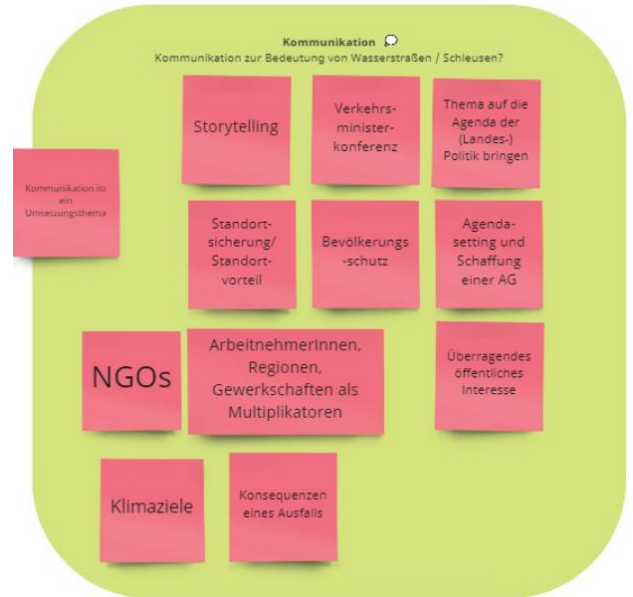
Kommunikation

Kommunikation zur Bedeutung von Wasserstraßen / Schleusen?

Kommunikation ist ein Umsetzungsthema

Storytelling

Verkehrsministerkonferenz

Thema auf die Agenda der (Landes-) Politik bringen

Standortsicherung/ Standortvorteil

Bevölkerungs-schutz

Agendasetting und Schaffung einer AG

NGOs

ArbeitnehmerInnen, Regionen, Gewerkschaften als Multiplikatoren

Überragendes öffentliches Interesse

Klimaziele

Konsequenzen eines Ausfalls